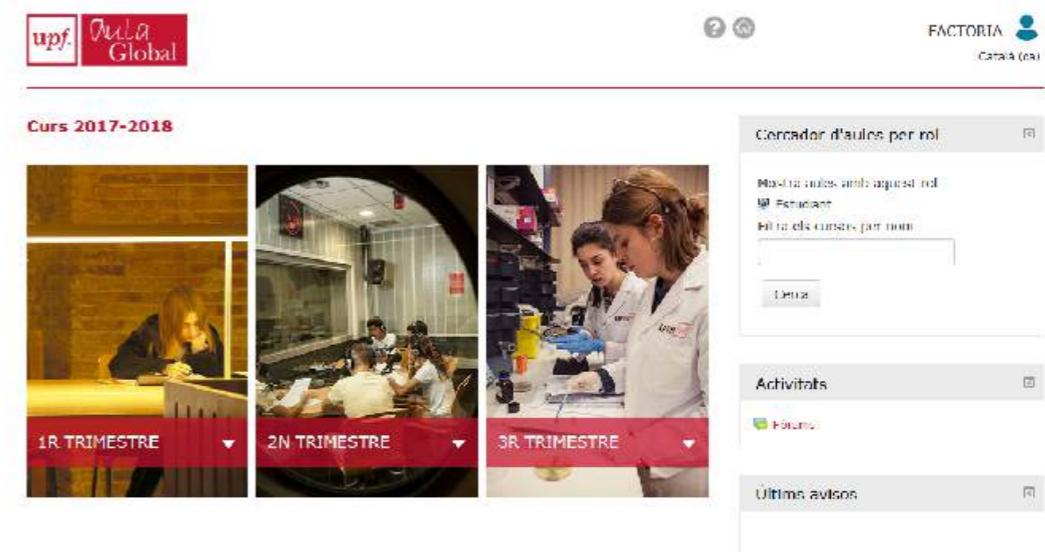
upf. Aula Global

FACTORIA
Català (ca)

Curs 2017-2018

1R TRIMESTRE
2N TRIMESTRE
3R TRIMESTRE

Cercador d'aules per rol

Mostra aules amb aquest rol
Estudiant
Filtra els cursos per nom

Cerca

Activitats

Fòrums

Últims avisos